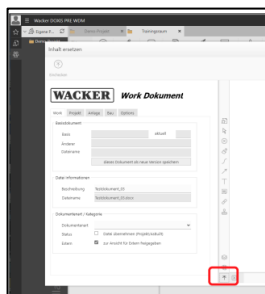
Wacker DOKS PRE WEM

Inhalt ersetzen

Hochladen

WACKER Work Dokument

Work Projekt Anlage Bau Optionen

Basisdokument

Basis

aktuell

Änderer

Dateiname

dieses Dokument als neue Version speichern

Datei Informationen

Beschreibung Testdokument_01

Dateiname Testdokument_01.docx

Dokumentenart / Kategorie

Dokumentenart

Status

Datei übernehmen (Originalzustand)

Extern

zur Ansicht für Extern freigegeben